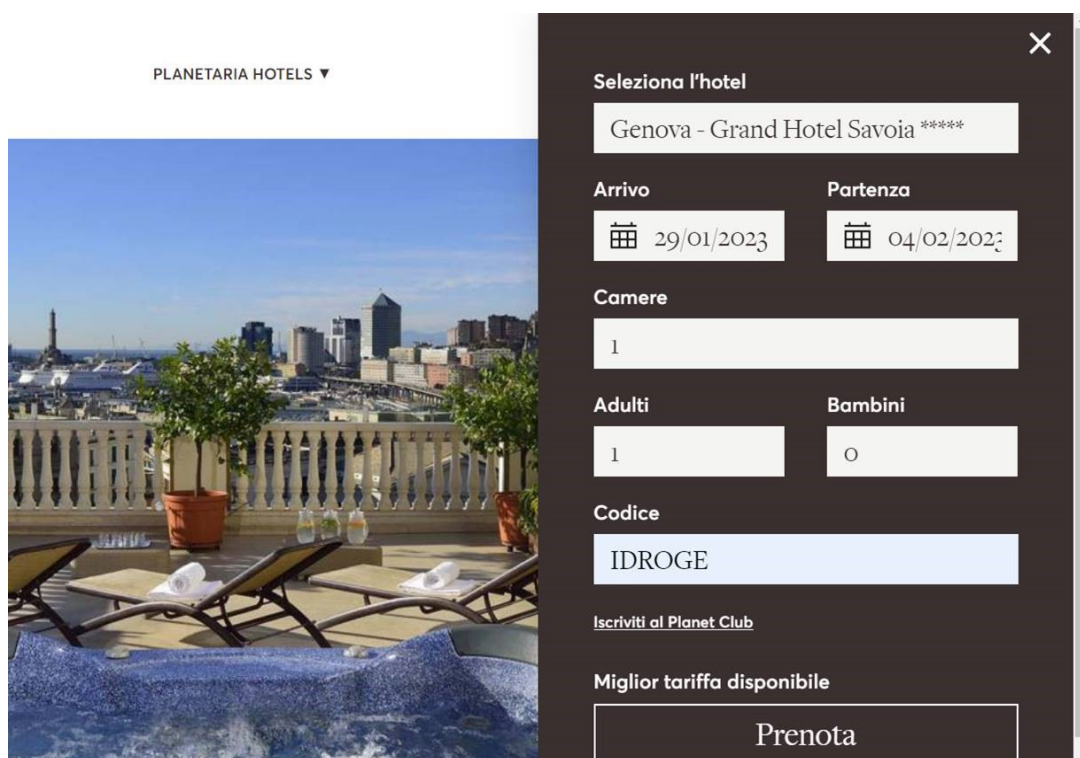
PLANETARIA HOTELS ▼

×

Seleziona l'hotel

Genova - Grand Hotel Savoia *****

Arrivo

29/01/2023

Partenza

04/02/202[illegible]

Camere

1

Adulti

1

Bambini

0

Codice

IDROGE

Iscriviti al Planet Club

Miglior tariffa disponibile

Prenota